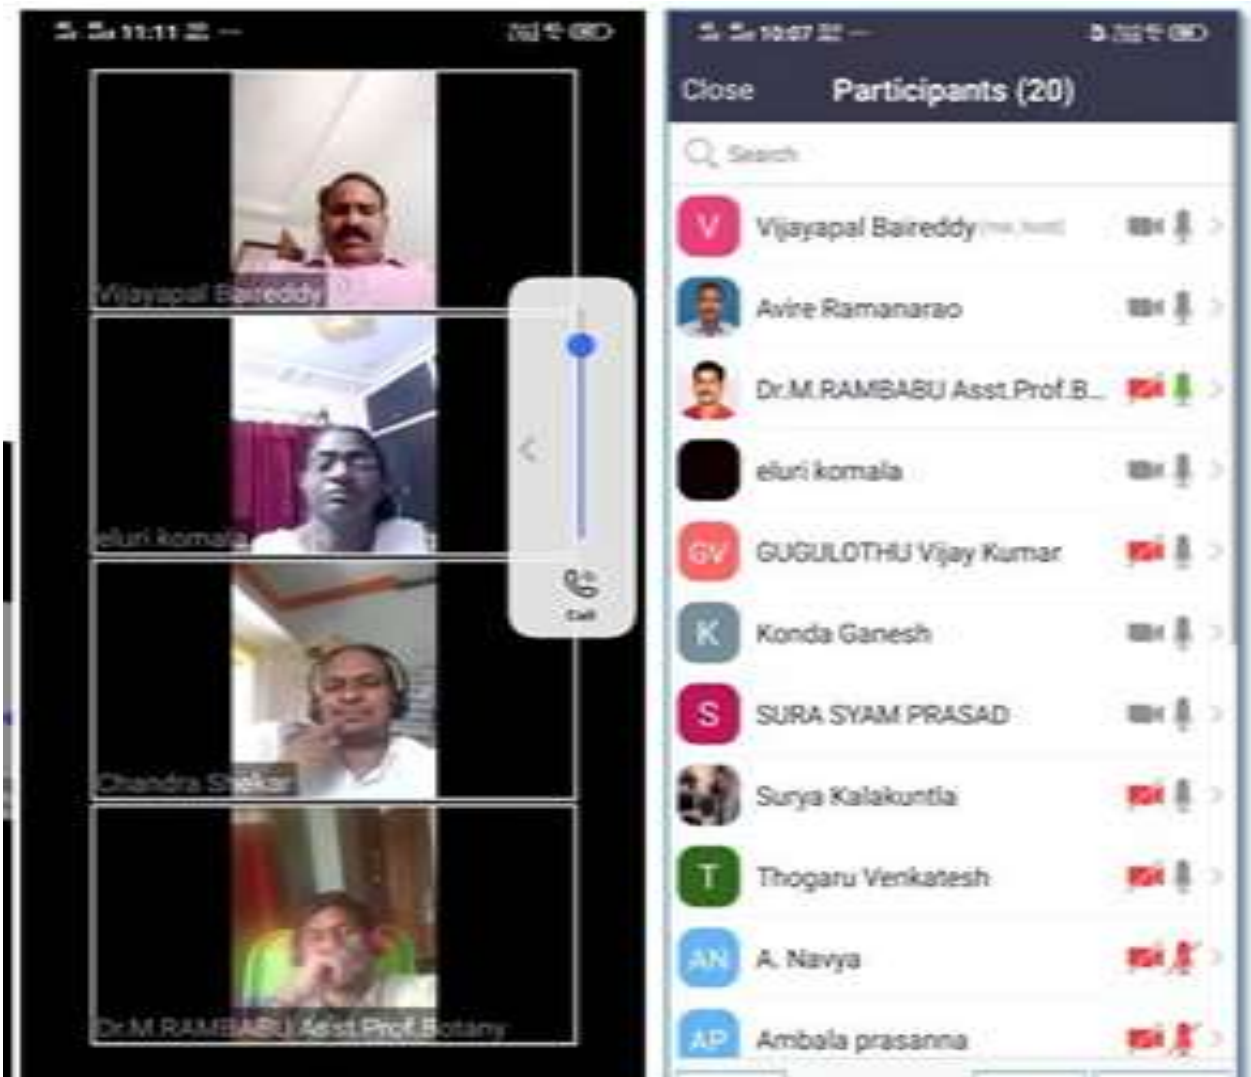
11:11

Vijayapal Baireddy

eluri komala

Call

Chandra Shekar

Dr.M.RAMBABU Asst.Prof.Botany

10:07

Close Participants (20)

Search

V Vijayapal Baireddy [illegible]

Avire Ramanarao

Dr.M.RAMBABU Asst.Prof.B...

eluri komala

GV GUGULOTHU Vijay Kumar

K Konda Ganesh

S SURA SYAM PRASAD

Surya Kalakuntla

T Thogaru Venkatesh

AN A. Navya

AP Ambala prasanna